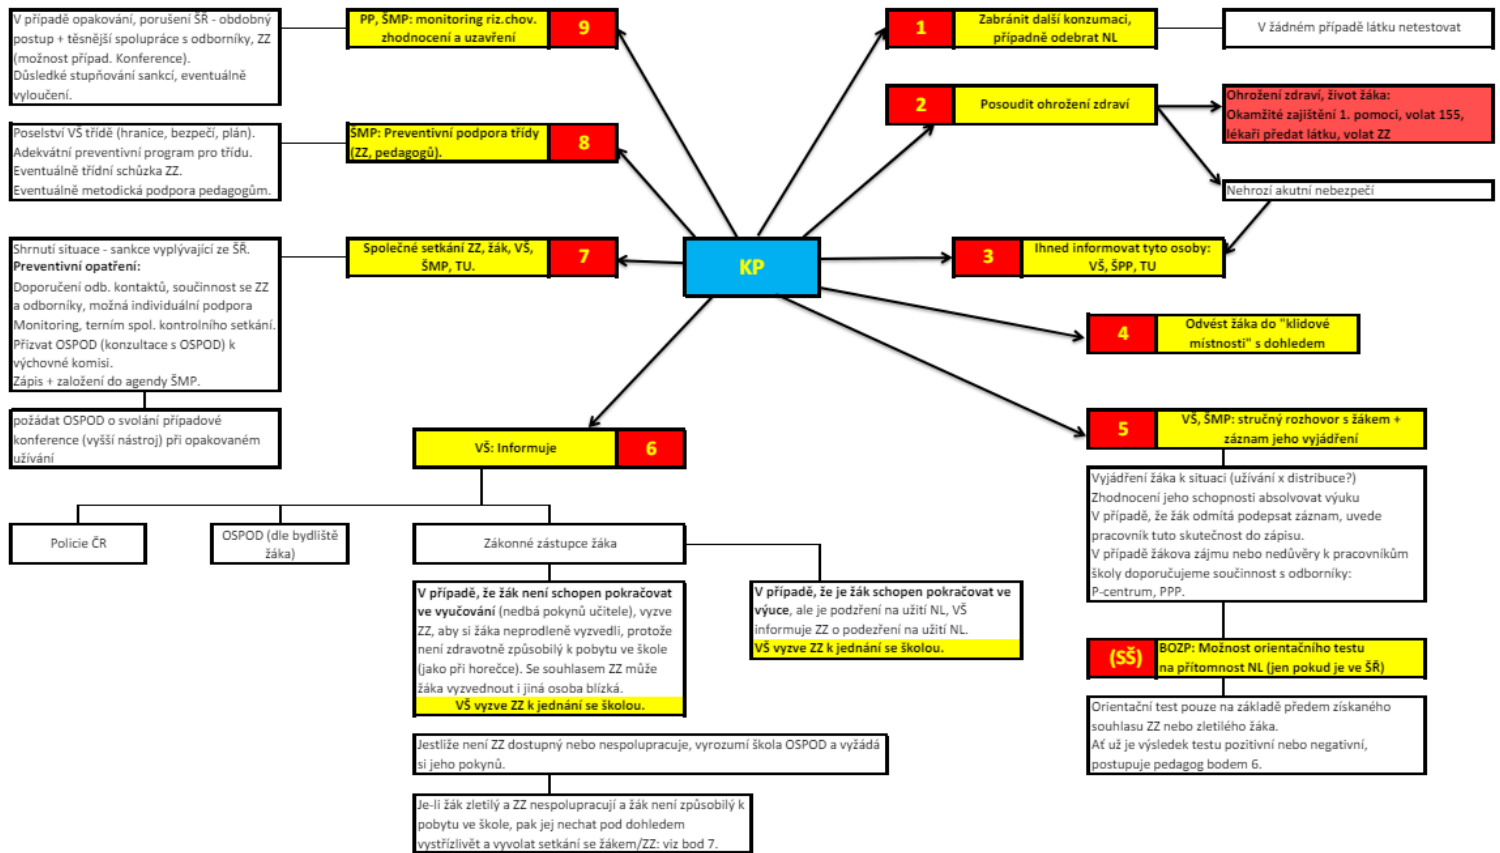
KP

1 Zabránit další konzumaci, případně odebrat NL

V žádném případě látku netestovat

2 Posoudit ohrožení zdraví

Ohrožení zdraví, život žáka: Okamžité zajištění 1. pomoci, volat 155, lékaři předat látku, volat ZZ

Nehrozí akutní nebezpečí

3 Ihned informovat tyto osoby: VŠ, ŠPP, TU

4 Odvést žáka do "klidové místnosti" s dohledem

5 VŠ, ŠMP: stručný rozhovor s žákem + záznam jeho vyjádření

Vyjádření žáka k situaci (užívání x distribuce?) Zhodnocení jeho schopnosti absolvovat výuku V případě, že žák odmítá podepsat záznam, uvede pracovník tuto skutečnost do zápisu. V případě žákova zájmu nebo nedůvěry k pracovníkům školy doporučujeme součinnost s odborníky: P-centrum, PPP.

(SŠ) BOZP: Možnost orientačního testu na přítomnost NL (jen pokud je ve ŠŘ)

Orientační test pouze na základě předem získaného souhlasu ZZ nebo zletilého žáka. Ať už je výsledek testu pozitivní nebo negativní, postupuje pedagog bodem 6.

6 VŠ: Informuje

Policie ČR

OSPOD (dle bydliště žáka)

Zákonné zástupce žáka

V případě, že žák není schopen pokračovat ve vyučování (nedbá pokynů učitele), vyzve ZZ, aby si žáka neprodleně vyzvedli, protože není zdravotně způsobilý k pobytu ve škole (jako při horečce). Se souhlasem ZZ může žáka vyzvednout i jiná osoba blízká. VŠ vyzve ZZ k jednání se školou.

V případě, že je žák schopen pokračovat ve výuce, ale je podezření na užití NL, VŠ informuje ZZ o podezření na užití NL. VŠ vyzve ZZ k jednání se školou.

Jestliže není ZZ dostupný nebo nespolupracuje, vyrozumí škola OSPOD a vyžádá si jeho pokynů.

Je-li žák zletilý a ZZ nespolupracují a žák není způsobilý k pobytu ve škole, pak jej nechat pod dohledem vystřízlivět a vyvolat setkání se žákem/ZZ: viz bod 7.

7 Společné setkání ZZ, žák, VŠ, ŠMP, TU.

Shrnutí situace - sankce vyplývající ze ŠŘ. Preventivní opatření: Doporučení odb. kontaktů, součinnost se ZZ a odborníky, možná individuální podpora Monitoring, termín spol. kontrolního setkání. Přizvat OSPOD (konzultace s OSPOD) k výchovné komisi. Zápis + založení do agendy ŠMP.

požádat OSPOD o svolání případové konference (vyšší nástroj) při opakovaném užívání

8 ŠMP: Preventivní podpora třídy (ZZ, pedagogů).

Poselství VŠ třídě (hranice, bezpečí, plán). Adekvátní preventivní program pro třídu. Eventuálně třídní schůzka ZZ. Eventuálně metodická podpora pedagogům.

9 PP, ŠMP: monitoring riz.chov. zhodnocení a uzavření

V případě opakování, porušení ŠŘ - obdobný postup + těsnější spolupráce s odborníky, ZZ (možnost případ. Konference). Důsledké stupňování sankcí, eventuálně vyloučení.